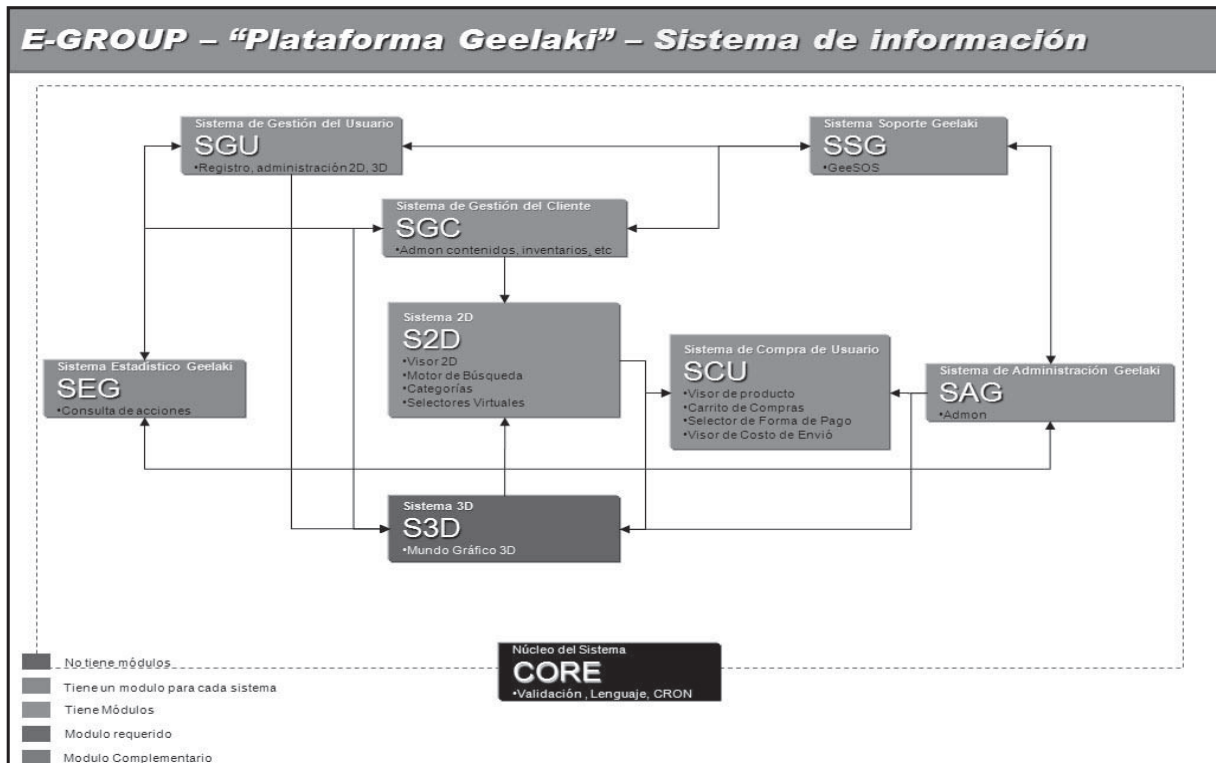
E-GROUP – “Plataforma Geelaki” – Sistema de información

Sistema de Gestión del Usuario
SGU
•Registro, administración 2D, 3D

Sistema Soporte Geelaki
SSG
•GeeSOS

Sistema de Gestión del Cliente
SGC
•Admon contenidos, inventarios, etc

Sistema 2D
S2D
•Visor 2D
•Motor de Búsqueda
•Categorías
•Selectores Virtuales

Sistema Estadistico Geelaki
SEG
•Consulta de acciones

Sistema de Compra de Usuario
SCU
•Visor de producto
•Carrito de Compras
•Selector de Forma de Pago
•Visor de Costo de Envió

Sistema de Administración Geelaki
SAG
•Admon

Sistema 3D
S3D
•Mundo Gráfico 3D

Núcleo del Sistema
CORE
•Validación , Lenguaje, CRON

No tiene módulos
Tiene un modulo para cada sistema
Tiene Módulos
Modulo requerido
Modulo Complementario